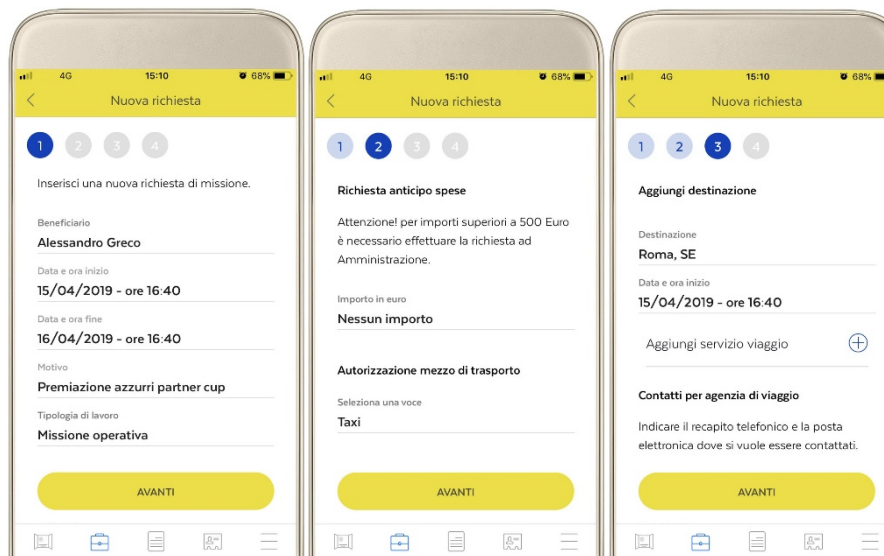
4G 15:10 68%

Nuova richiesta

1 2 3 4

Inserisci una nuova richiesta di missione.

Beneficiario
Alessandro Greco

Data e ora inizio
15/04/2019 - ore 16:40

Data e ora fine
16/04/2019 - ore 16:40

Motivo
Premiazione azzurri partner cup

Tipologia di lavoro
Missione operativa

AVANTI

4G 15:10 68%

Nuova richiesta

1 2 3 4

Richiesta anticipo spese

Attenzione! per importi superiori a 500 Euro è necessario effettuare la richiesta ad Amministrazione.

Importo in euro
Nessun importo

Autorizzazione mezzo di trasporto

Seleziona una voce
Taxi

AVANTI

4G 15:10 68%

Nuova richiesta

1 2 3 4

Aggiungi destinazione

Destinazione
Roma, SE

Data e ora inizio
15/04/2019 - ore 16:40

Aggiungi servizio viaggio

Contatti per agenzia di viaggio

Indicare il recapito telefonico e la posta elettronica dove si vuole essere contattati.

AVANTI